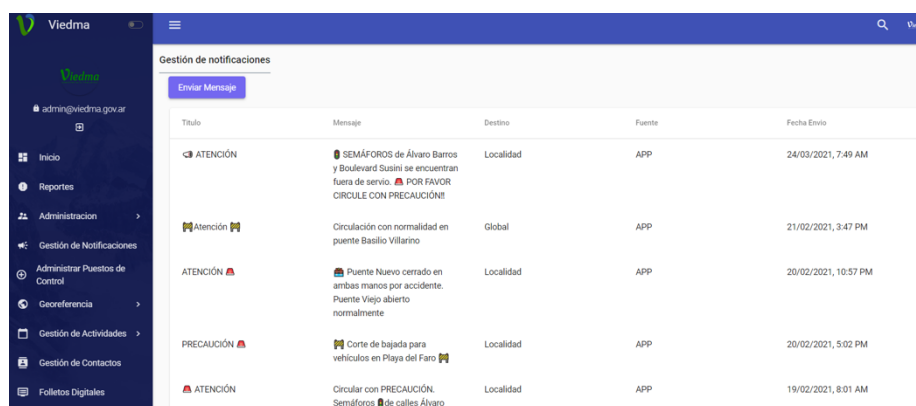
Viedma

Viedma

admin@viedma.gov.ar

Inicio
Reportes
Administracion
Gestión de Notificaciones
Administrar Puestos de Control
Georeferencia
Gestión de Actividades
Gestión de Contactos
Folletos Digitales

Gestión de notificaciones

Enviar Mensaje

| Titulo | Mensaje | Destino | Fuente | Fecha Envio |
|---|---|---|---|---|
| 📢 ATENCIÓN | 🚦 SEMÁFOROS de Álvaro Barros y Boulevard Susini se encuentran fuera de servio. 🚨 POR FAVOR CIRCULE CON PRECAUCIÓN!! | Localidad | APP | 24/03/2021, 7:49 AM |
| 🚧Atención 🚧 | Circulación con normalidad en puente Basilio Villarino | Global | APP | 21/02/2021, 3:47 PM |
| ATENCIÓN 🚨 | 🚨 Puente Nuevo cerrado en ambas manos por accidente. Puente Viejo abierto normalmente | Localidad | APP | 20/02/2021, 10:57 PM |
| PRECAUCIÓN 🚨 | 🚧 Corte de bajada para vehículos en Playa del Faro 🚧 | Localidad | APP | 20/02/2021, 5:02 PM |
| 🚨 ATENCIÓN | Circular con PRECAUCIÓN. Semáforos 🚦de calles Álvaro | Localidad | APP | 19/02/2021, 8:01 AM |